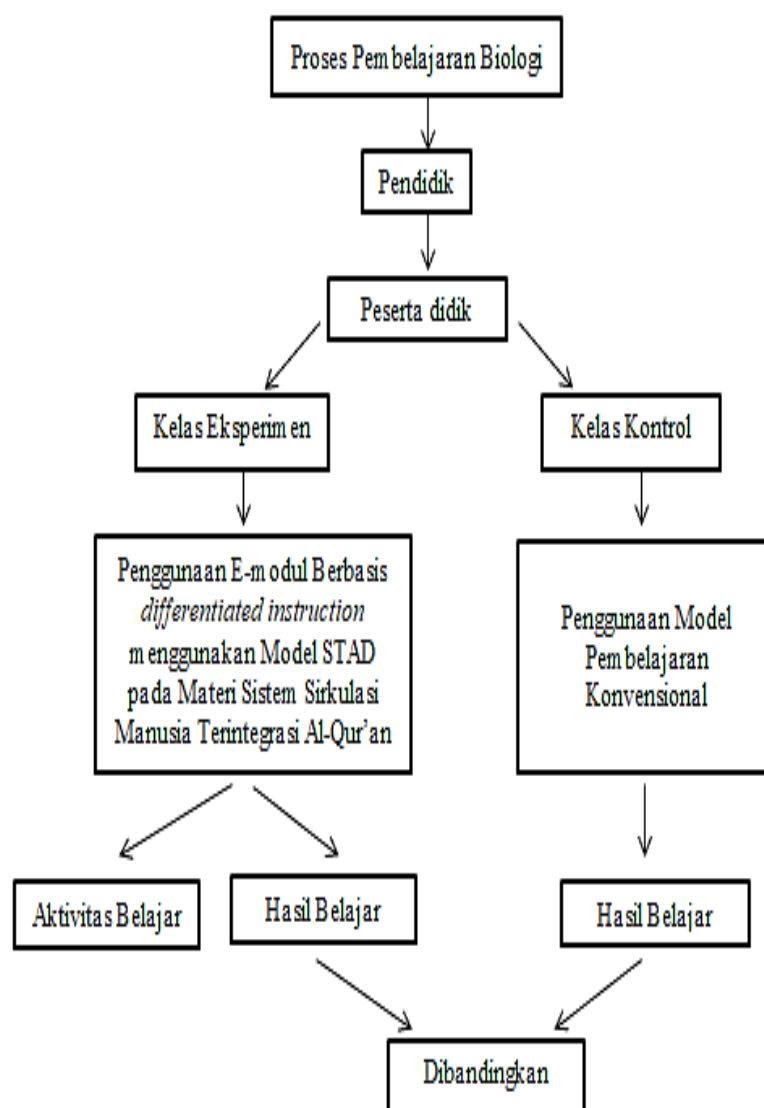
Proses Pembelajaran Biologi

Pendidik

Peserta didik

Kelas Eksperimen

Kelas Kontrol

Penggunaan E-modul Berbasis *differentiated instruction* menggunakan Model STAD pada Materi Sistem Sirkulasi Manusia Terintegrasi Al-Qur'an

Penggunaan Model Pembelajaran Konvensional

Aktivitas Belajar

Hasil Belajar

Hasil Belajar

Dibandingkan